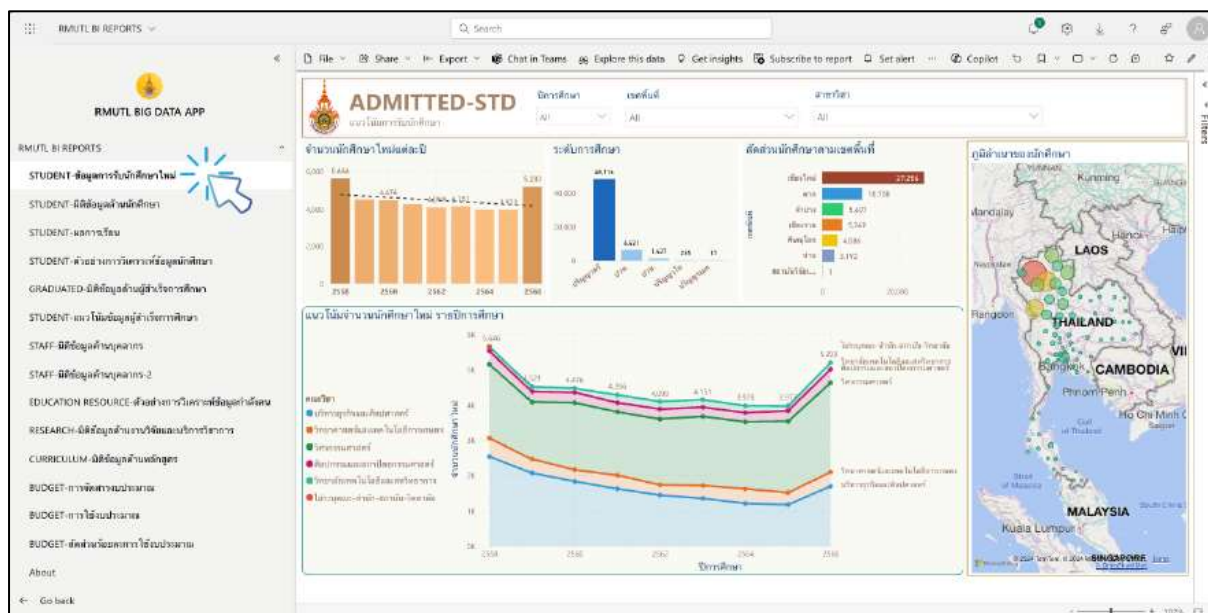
RMUTL BI REPORTS

Search

RMUTL BIG DATA APP

RMUTL BI REPORTS

STUDENT-ข้อมูลการรับนักศึกษาใหม่

STUDENT-มิติข้อมูลด้านนักศึกษา

STUDENT-ผลการเรียน

STUDENT-ตัวอย่างการวิเคราะห์ข้อมูลนักศึกษา

GRADUATED-มิติข้อมูลด้านผู้สำเร็จการศึกษา

STUDENT-แนวโน้มข้อมูลผู้สำเร็จการศึกษา

STAFF-มิติข้อมูลด้านบุคลากร

STAFF-มิติข้อมูลด้านบุคลากร-2

EDUCATION RESOURCE-ตัวอย่างการวิเคราะห์ข้อมูลค่าใช้จ่าย

RESEARCH-มิติข้อมูลด้านงานวิจัยและบริการวิชาการ

CURRICULUM-มิติข้อมูลด้านหลักสูตร

BUDGET-การจัดสรรงบประมาณ

BUDGET-การใช้งบประมาณ

BUDGET-สัดส่วนร้อยละการใช้งบประมาณ

About

Go back

File | Share | Export | Chat in Teams | Explore this data | Get insights | Subscribe to report | Set alert | Copilot

ADMITTED-STD

แนวโน้มการรับนักศึกษา

ปีการศึกษา All

เขตพื้นที่ All

สาขาวิชา All

จำนวนนักศึกษาใหม่แต่ละปี

6,000 5,444 4,476 4,151 5,203 4,000 2,000 0

2558 2560 2562 2564 2566

ระดับการศึกษา

40,000 20,000

40,714 4,621 1,627 245 11

ปริญญาตรี ปวส ปวช ปริญญาโท ปริญญาเอก

สัดส่วนนักศึกษาตามเขตพื้นที่

เชียงใหม่ 27,254

น่าน 10,138

ลำปาง 5,407

เชียงราย 5,343

พิษณุโลก 4,086

ตาก 3,192

0 20,000

ภูมิศาสตร์ของนักศึกษา

Kunming

Mandalay

LAOS

Hanoi

Rangoon

THAILAND

Bangkok

CAMBODIA

Phnom Penh

Ho Chi Minh C

MALAYSIA

Kuala Lumpur

SINGAPORE

แนวโน้มจำนวนนักศึกษาใหม่ รายปีการศึกษา

คณะวิชา

บริหารธุรกิจและศิลปศาสตร์

วิทยาศาสตร์และเทคโนโลยีการเกษตร

วิศวกรรมศาสตร์

ศิลปกรรมและสถาปัตยกรรมศาสตร์

วิทยาลัยเทคโนโลยีและสหวิทยาการ

ไม่ระบุคณะ-สำนัก-สถาบัน-วิทยาลัย

5,444 4,521 4,476 4,356 4,200 4,151 3,876 3,577 5,203

จำนวนนักศึกษาใหม่

2558 2560 2562 2564 2566

ปีการศึกษา

Filters